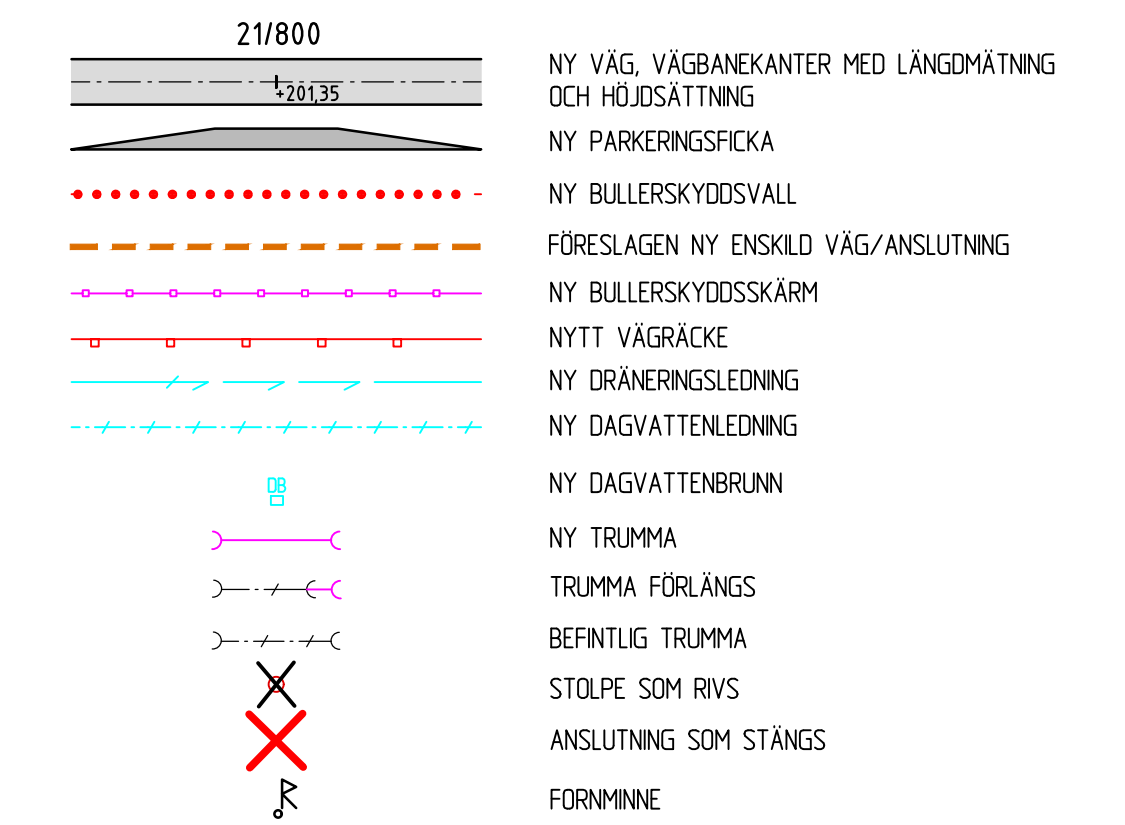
21/800

+201,35

NY VÄG, VÄGBANEKANTER MED LÄNGDMÄTNING OCH HÖJDSÄTTNING

NY PARKERINGSFICKA

NY BULLERSKYDDSVALL

FÖRESLAGEN NY ENSKILD VÄG/ANSLUTNING

NY BULLERSKYDDSSKÄRM

NYTT VÄGRÄCKE

NY DRÄNERINGSLEDNING

NY DAGVATTENLEDNING

DB

NY DAGVATTENBRUNN

NY TRUMMA

TRUMMA FÖRLÄNGS

BEFINTLIG TRUMMA

STOLPE SOM RIVS

ANSLUTNING SOM STÄNGS

FORNMINNE